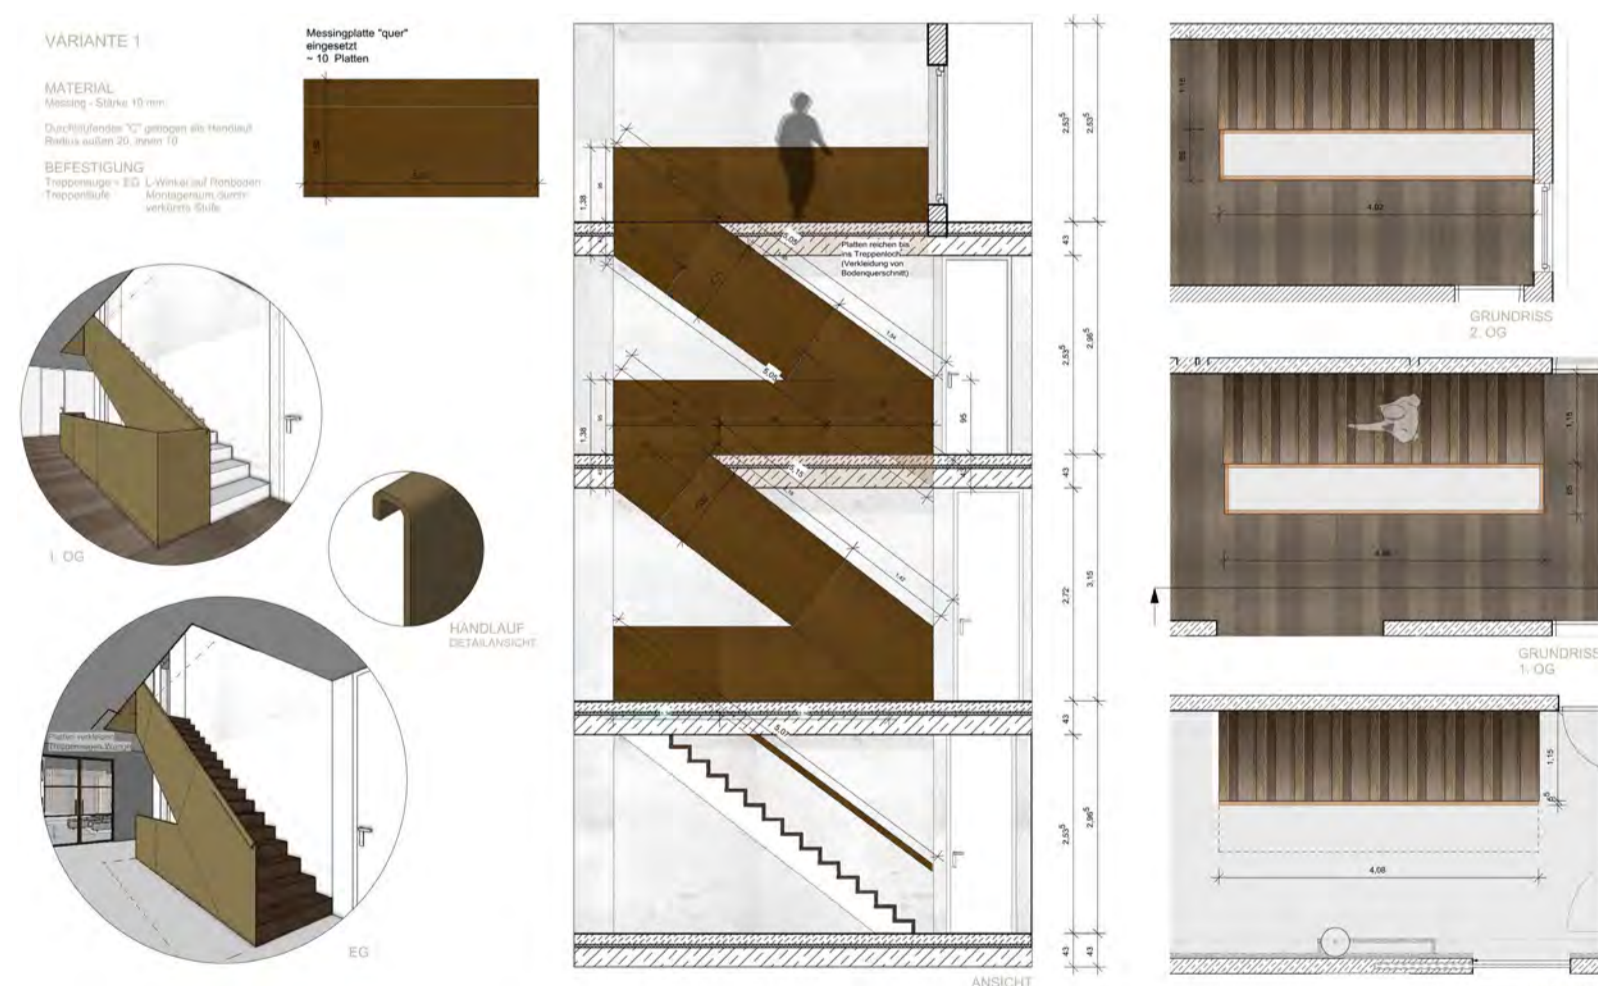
VARIANTE 1

MATERIAL
Messing - Stärke 10 mm

Durchlaufender "C" gebogen als Handlauf
Radius außen 20, innen 10

BEFESTIGUNG
Treppenauge - EG: L-Winkel auf Rohboden
Treppenläufe: Montagerum durch verkürzte Stufe

Messingplatte "quer" eingesetzt
~ 10 Platten

1. OG

HANDLAUF
DETAILANSICHT

Platten verklemmt Treppenauge Bürge

EG

Platten reichen bis ins Treppenloch (Verkleidung von Bodenquerschnitt)

1,38

1,38

95

$2,53^5$

$2,53^5$

43

$2,53^5$

$2,96^5$

43

2,72

3,15

43

$2,53^5$

$2,96^5$

43

ANSICHT

1,15

4,02

GRUNDRISS
2. OG

1,15

4,06

GRUNDRISS
1. OG

1,15

4,08